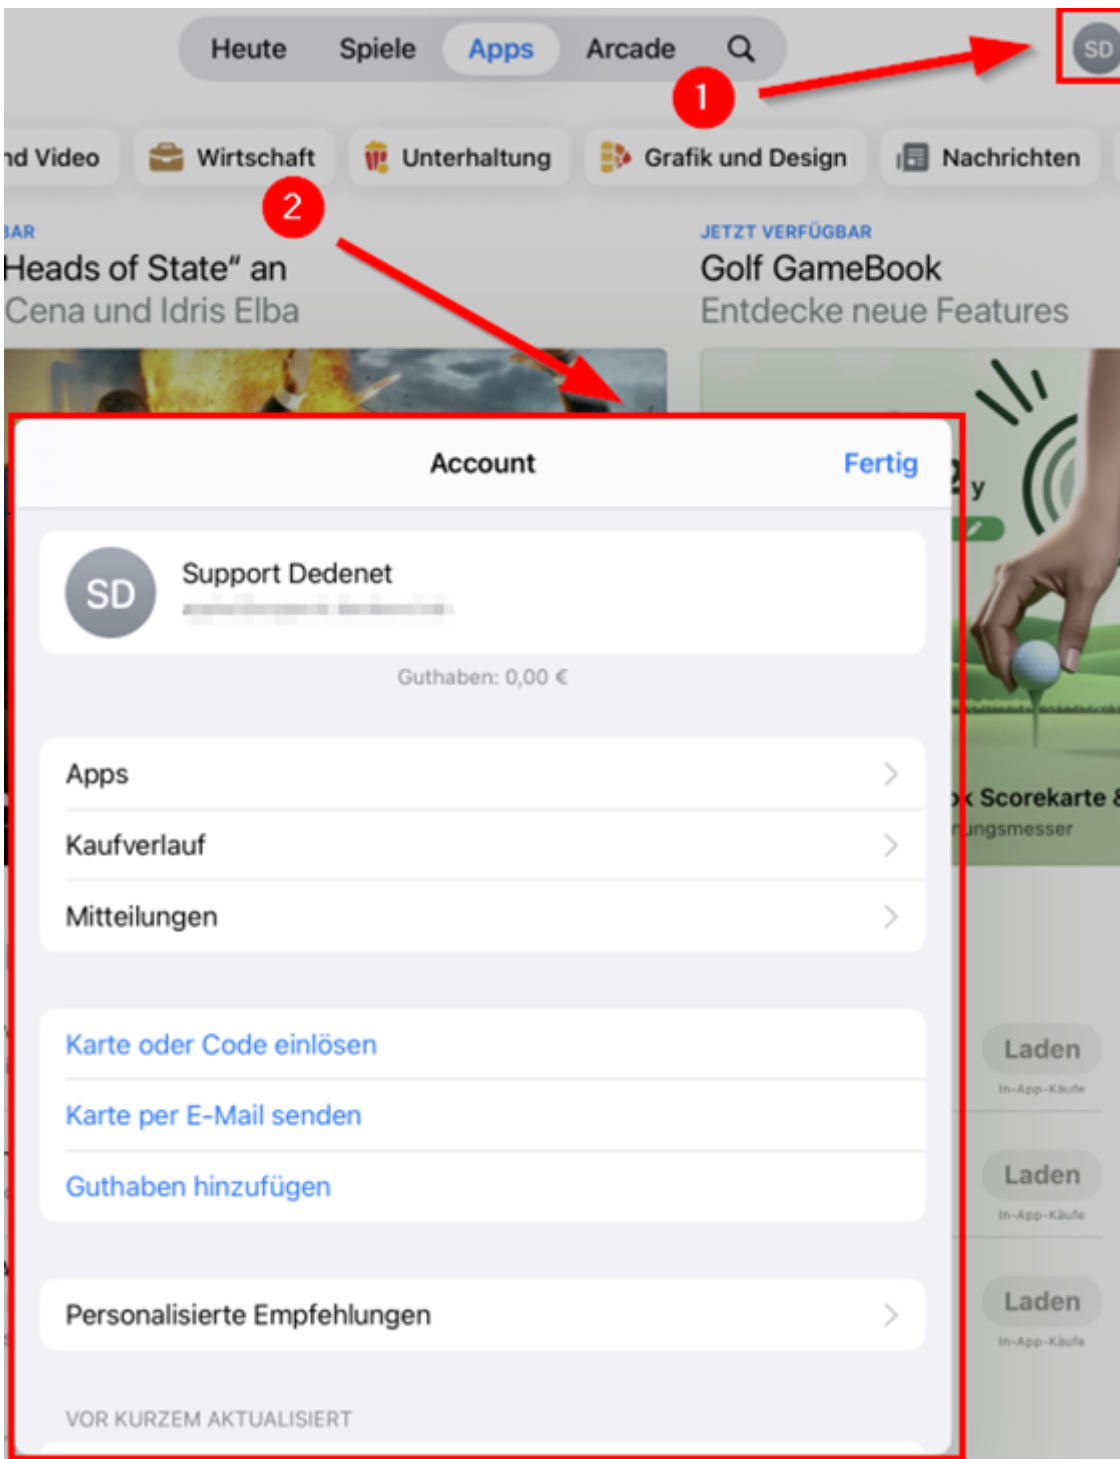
Heute Spiele Apps Arcade

SD

1

nd Video Wirtschaft Unterhaltung Grafik und Design Nachrichten

2

BAR
Heads of State" an
Cena und Idris Elba

JETZT VERFÜGBAR
Golf GameBook
Entdecke neue Features

Account Fertig

SD Support Dedenet
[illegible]

Guthaben: 0,00 €

Apps

Kaufverlauf

Mitteilungen

Karte oder Code einlösen

Karte per E-Mail senden

Guthaben hinzufügen

Personalisierte Empfehlungen

VOR KURZEM AKTUALISIERT

x Scorekarte &
ungsmesser

Laden
In-App-Käufe

Laden
In-App-Käufe

Laden
In-App-Käufe